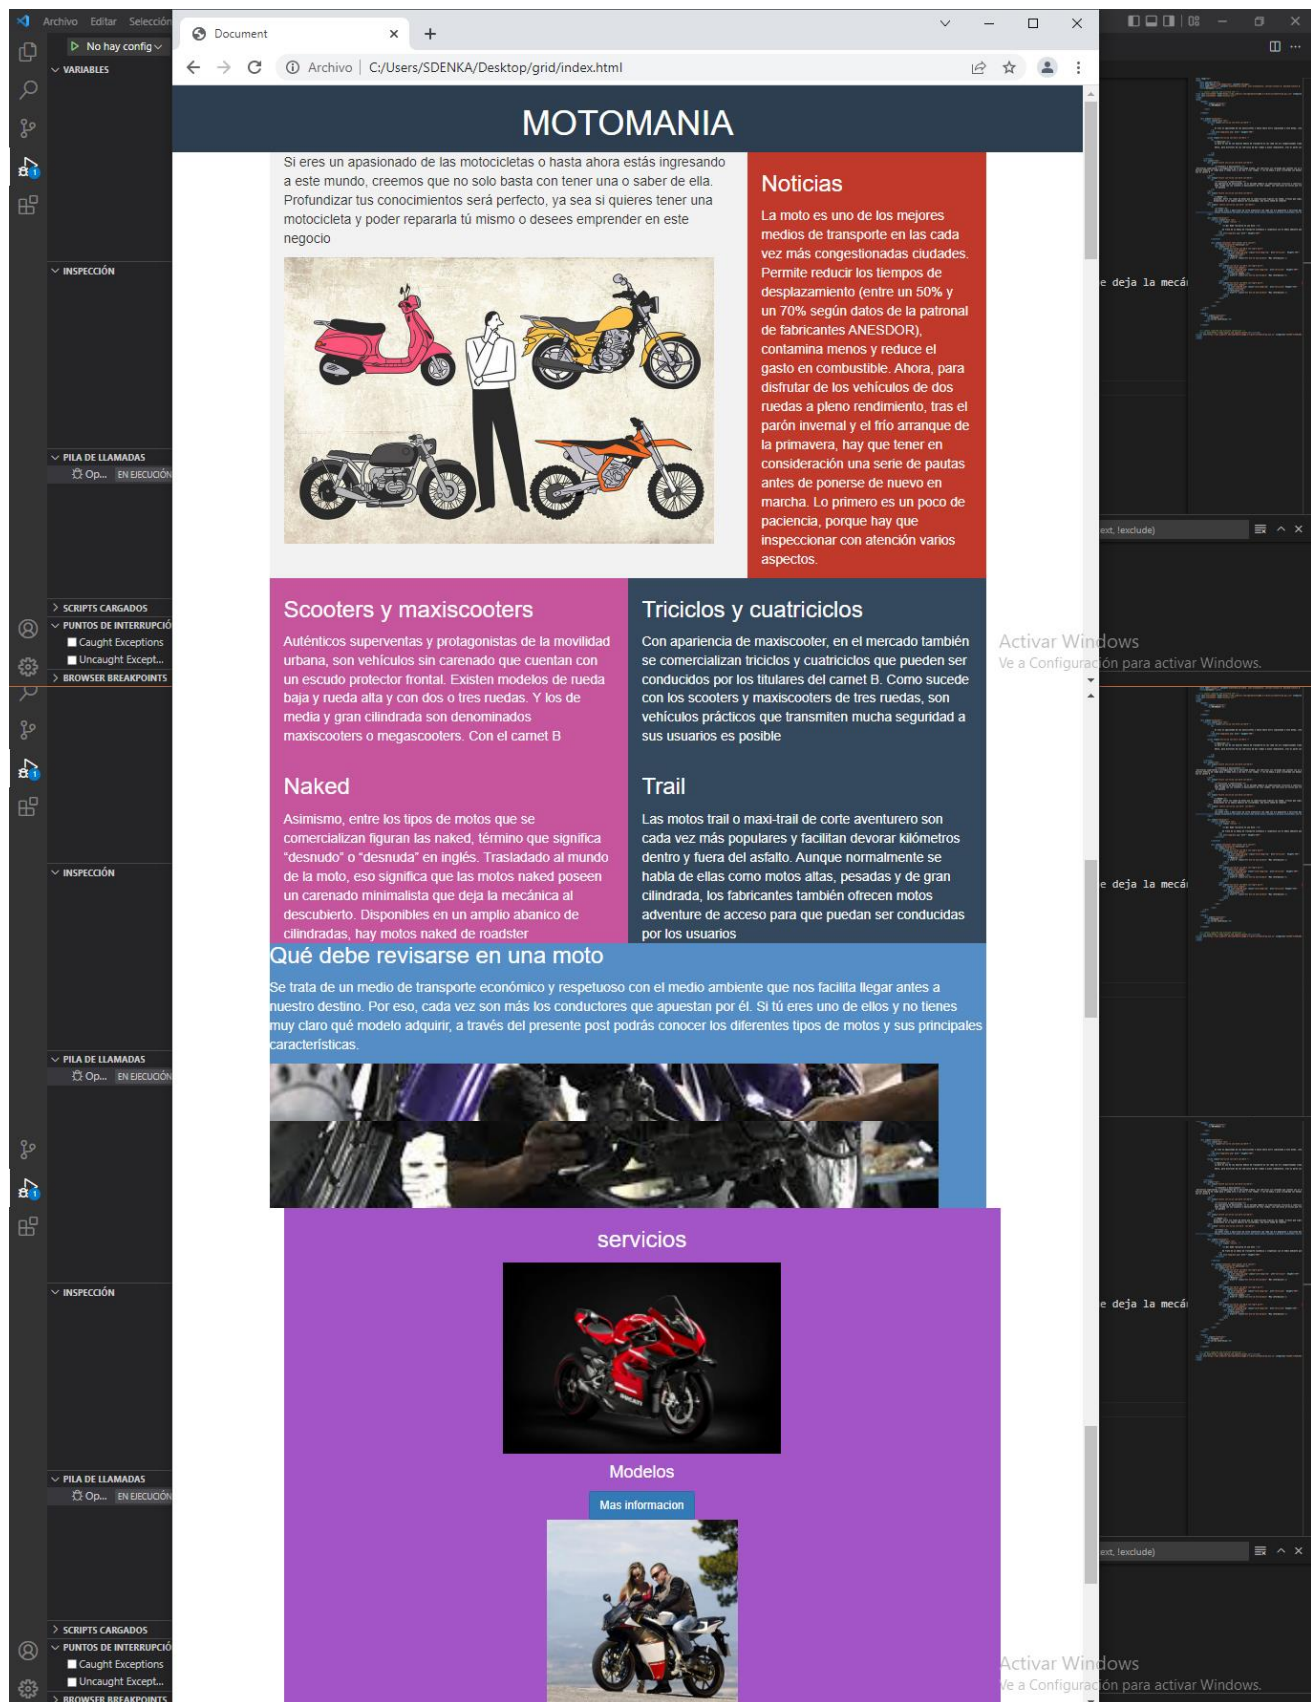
Archivo Editar Selección

No hay config

VARIABLES

Document

Archivo | C:/Users/SDENKA/Desktop/grid/index.html

MOTOMANIA

Si eres un apasionado de las motocicletas o hasta ahora estás ingresando a este mundo, creemos que no solo basta con tener una o saber de ella. Profundizar tus conocimientos será perfecto, ya sea si quieres tener una motocicleta y poder repararla tú mismo o desees emprender en este negocio

Noticias

La moto es uno de los mejores medios de transporte en las cada vez más congestionadas ciudades. Permite reducir los tiempos de desplazamiento (entre un 50% y un 70% según datos de la patronal de fabricantes ANESDOR), contamina menos y reduce el gasto en combustible. Ahora, para disfrutar de los vehículos de dos ruedas a pleno rendimiento, tras el parón invernal y el frío arranque de la primavera, hay que tener en consideración una serie de pautas antes de ponerse de nuevo en marcha. Lo primero es un poco de paciencia, porque hay que inspeccionar con atención varios aspectos.

INSPECCIÓN

PILA DE LLAMADAS

Op... EN EJECUCIÓN

Scooters y maxiscooters

Auténticos superventas y protagonistas de la movilidad urbana, son vehículos sin carenado que cuentan con un escudo protector frontal. Existen modelos de rueda baja y rueda alta y con dos o tres ruedas. Y los de media y gran cilindrada son denominados maxiscooters o megascooters. Con el carnet B

Triciclos y cuatriciclos

Con apariencia de maxiscooter, en el mercado también se comercializan triciclos y cuatriciclos que pueden ser conducidos por los titulares del carnet B. Como sucede con los scooters y maxiscooters de tres ruedas, son vehículos prácticos que transmiten mucha seguridad a sus usuarios es posible

SCRIPTS CARGADOS
PUNTOS DE INTERRUPCIÓ
Caught Exceptions
Uncaught Except...
BROWSER BREAKPOINTS

Activar Windows
Ve a Configuración para activar Windows.

Naked

Asimismo, entre los tipos de motos que se comercializan figuran las naked, término que significa "desnudo" o "desnuda" en inglés. Trasladado al mundo de la moto, eso significa que las motos naked poseen un carenado minimalista que deja la mecánica al descubierto. Disponibles en un amplio abanico de cilindradas, hay motos naked de roadster

Trail

Las motos trail o maxi-trail de corte aventurero son cada vez más populares y facilitan devorar kilómetros dentro y fuera del asfalto. Aunque normalmente se habla de ellas como motos altas, pesadas y de gran cilindrada, los fabricantes también ofrecen motos adventure de acceso para que puedan ser conducidas por los usuarios

Qué debe revisarse en una moto

Se trata de un medio de transporte económico y respetuoso con el medio ambiente que nos facilita llegar antes a nuestro destino. Por eso, cada vez son más los conductores que apuestan por él. Si tú eres uno de ellos y no tienes muy claro qué modelo adquirir, a través del presente post podrás conocer los diferentes tipos de motos y sus principales características.

e deja la mecá

ext, !exclude)

servicios

Modelos

Mas informacion

Activar Windows
Ve a Configuración para activar Windows.